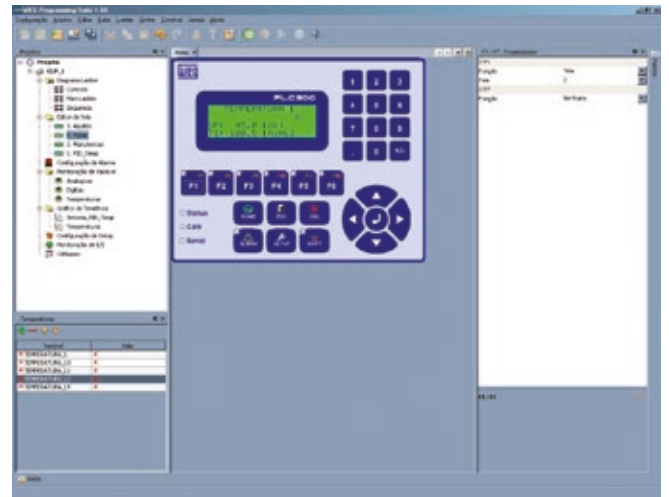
WEG Programming Suite 1.50

Configuração Arquivo Editar Exibir Localizar Ordem Construir Janela Ajuda

Projetos

Projeto
CLP_1
Diagrama Ladder
Contatos
Marcadores
Arquivos
Editor de Tela
1_Ajustes
2_Telas
3_Manutencao
4_PID_Temp
Configuração de Alarme
Monitoração de Variável
Analógicos
Digitais
Temporarios
Gráfico de Tendência
Temperatura
Configuração de Setup
Monitoração de E/S
Utilitários

Temperaturas

Variável | Valor
TEMPERATURA_1
TEMPERATURA_2
TEMPERATURA_3
TEMPERATURA_4
TEMPERATURA_5

Telas

PLC300

1 2 3 4 5 6 7 8 9 . 0 +/-

F1 F2 F3 F4 F5 F6

Status
CAN
Serial

HOME
ESC
DEL
ALARM
SETUP
SHIFT

Propriedades

Função | Tela
Tela | 2
Função | Verificar

Pronto